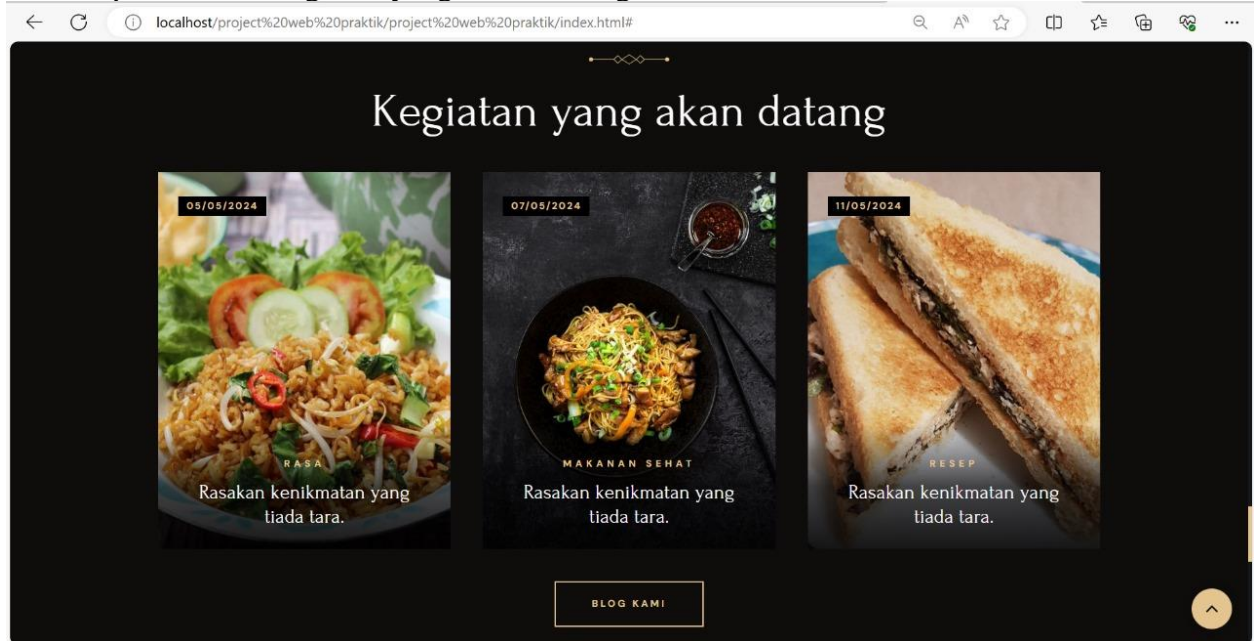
localhost/project%20web%20praktik/project%20web%20praktik/index.html#

Kegiatan yang akan datang

05/05/2024

RASA

Rasakan kenikmatan yang tiada tara.

07/05/2024

MAKANAN SEHAT

Rasakan kenikmatan yang tiada tara.

11/05/2024

RESEP

Rasakan kenikmatan yang tiada tara.

BLOG KAMI